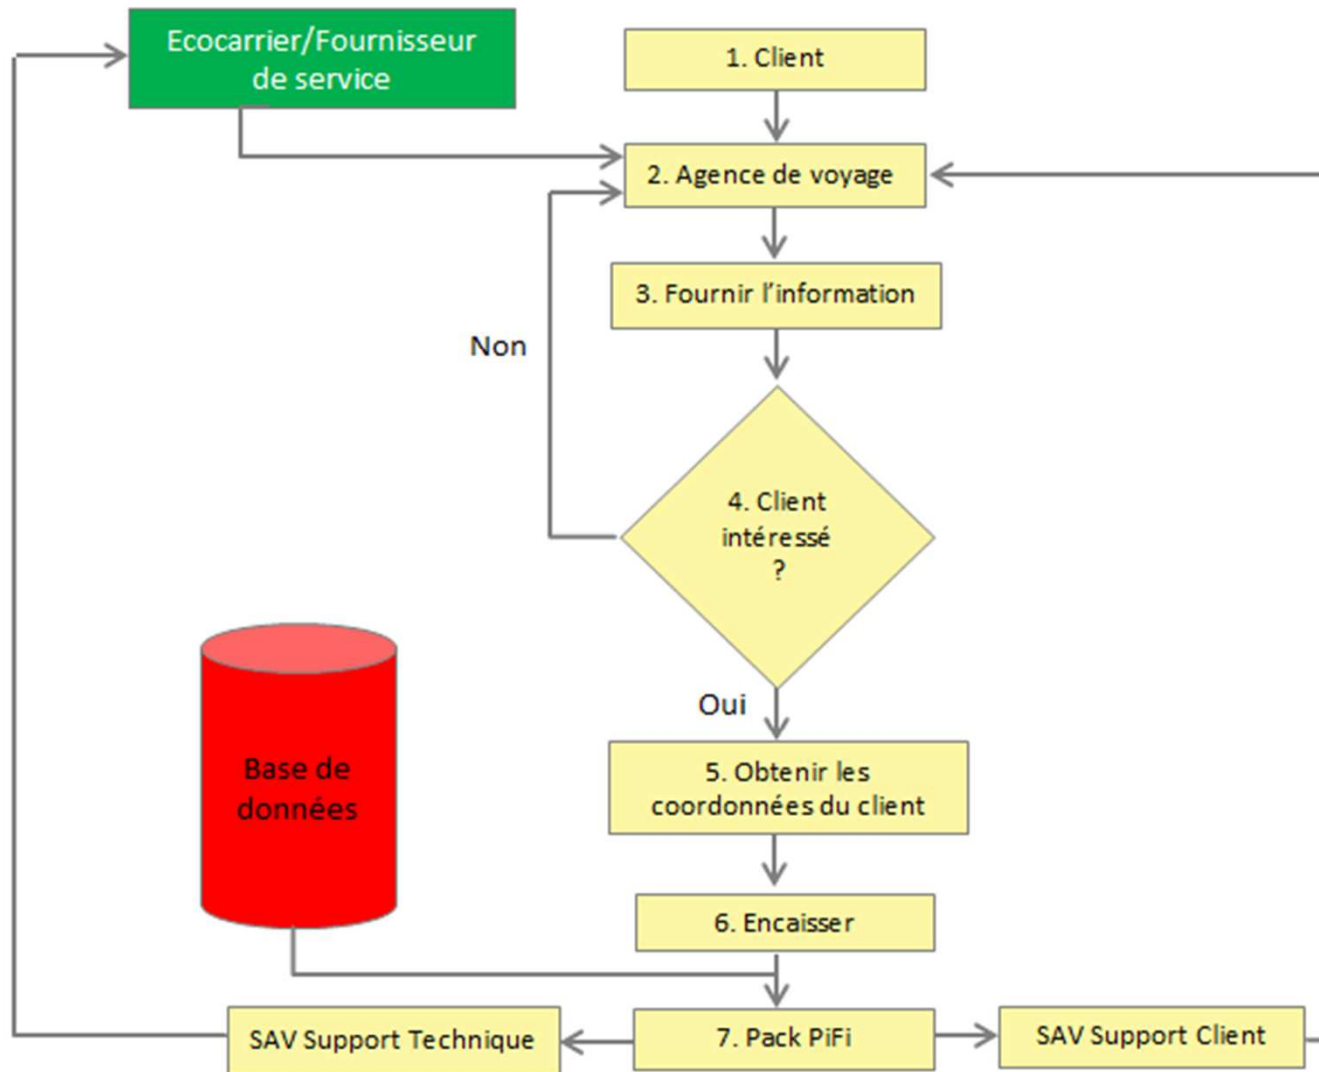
Ecocarrier/Fournisseur de service

1. Client

2. Agence de voyage

3. Fournir l'information

Non

4. Client intéressé ?

Oui

Base de données

5. Obtenir les coordonnées du client

6. Encaisser

SAV Support Technique

7. Pack PiFi

SAV Support Client